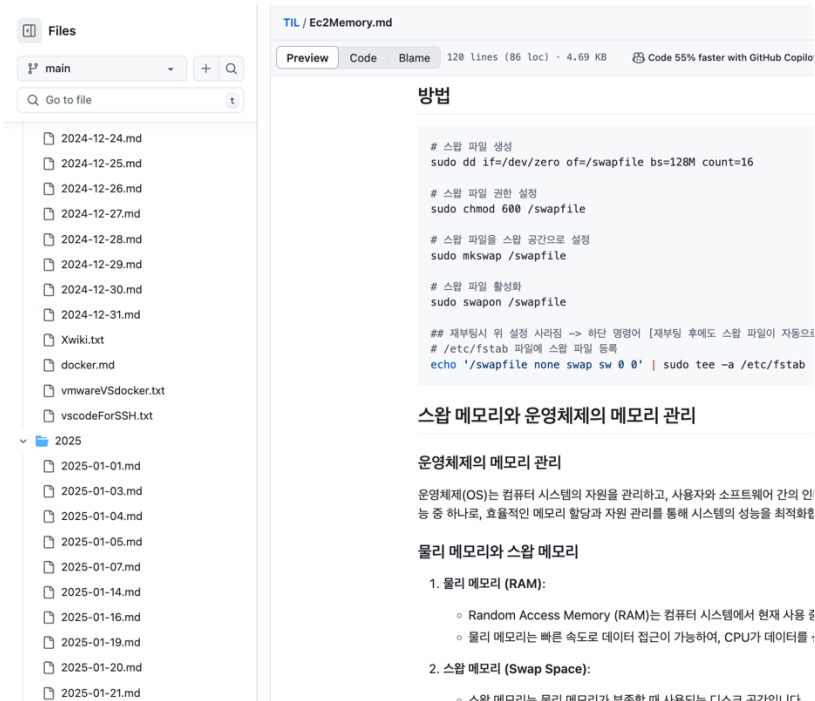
Files

main

Go to file

t

2024-12-24.md

2024-12-25.md

2024-12-26.md

2024-12-27.md

2024-12-28.md

2024-12-29.md

2024-12-30.md

2024-12-31.md

Xwiki.txt

docker.md

vmwareVSdocker.txt

vscodeForSSH.txt

2025

2025-01-01.md

2025-01-03.md

2025-01-04.md

2025-01-05.md

2025-01-07.md

2025-01-14.md

2025-01-16.md

2025-01-19.md

2025-01-20.md

2025-01-21.md

TIL / Ec2Memory.md

Preview Code Blame 120 lines (86 loc) · 4.69 KB Code 55% faster with GitHub Copilo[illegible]

방법

```
# 스왑 파일 생성
sudo dd if=/dev/zero of=/swapfile bs=128M count=16

# 스왑 파일 권한 설정
sudo chmod 600 /swapfile

# 스왑 파일을 스왑 공간으로 설정
sudo mkswap /swapfile

# 스왑 파일 활성화
sudo swapon /swapfile

## 재부팅시 위 설정 사라짐 -> 하단 명령어 [재부팅 후에도 스왑 파일이 자동으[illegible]
# /etc/fstab 파일에 스왑 파일 등록
echo '/swapfile none swap sw 0 0' | sudo tee -a /etc/fstab
```

스왑 메모리와 운영체제의 메모리 관리

운영체제의 메모리 관리

운영체제(OS)는 컴퓨터 시스템의 자원을 관리하고, 사용자와 소프트웨어 간의 인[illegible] 능 중 하나로, 효율적인 메모리 할당과 자원 관리를 통해 시스템의 성능을 최적화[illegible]

물리 메모리와 스왑 메모리

1. 물리 메모리 (RAM):

◦ Random Access Memory (RAM)는 컴퓨터 시스템에서 현재 사용 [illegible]
◦ 물리 메모리는 빠른 속도로 데이터 접근이 가능하여, CPU가 데이터를 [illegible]

2. 스왑 메모리 (Swap Space):

◦ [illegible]